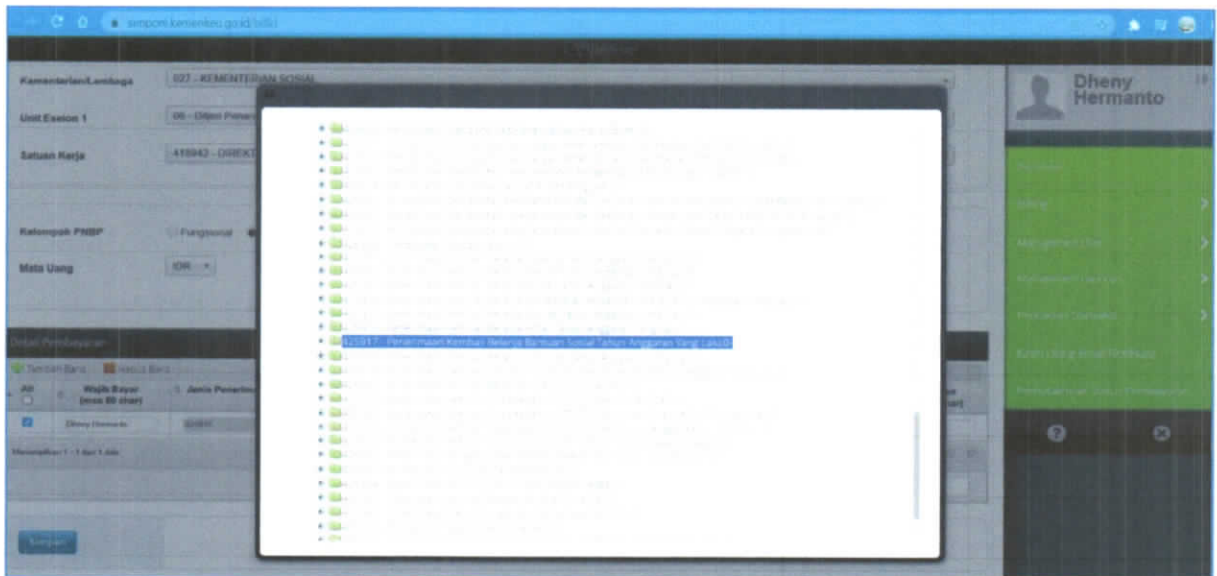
simponi.kemenkeu.go.id/billi

Dheny Hermanto

Kementerian/Lembaga 027 - KEMENTERIAN SOSIAL

Unit Eselon 1 06 - Ditjen Pemo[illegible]

Satuan Kerja 418942 - DIREKT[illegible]

Kelompok PNBP Fungsional

Mata Uang IDR

Detail Pembayaran

Tambah Baru Hapus Baris

All Wajib Bayar (max 80 char) Jenis Penerima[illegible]

Dheny Hermanto

Menampilkan 1 - 1 dari 1 data

Simpan

425917 - Penerimaan Kembali Belanja Bantuan Sosial Tahun Anggaran Yang Lalu

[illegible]